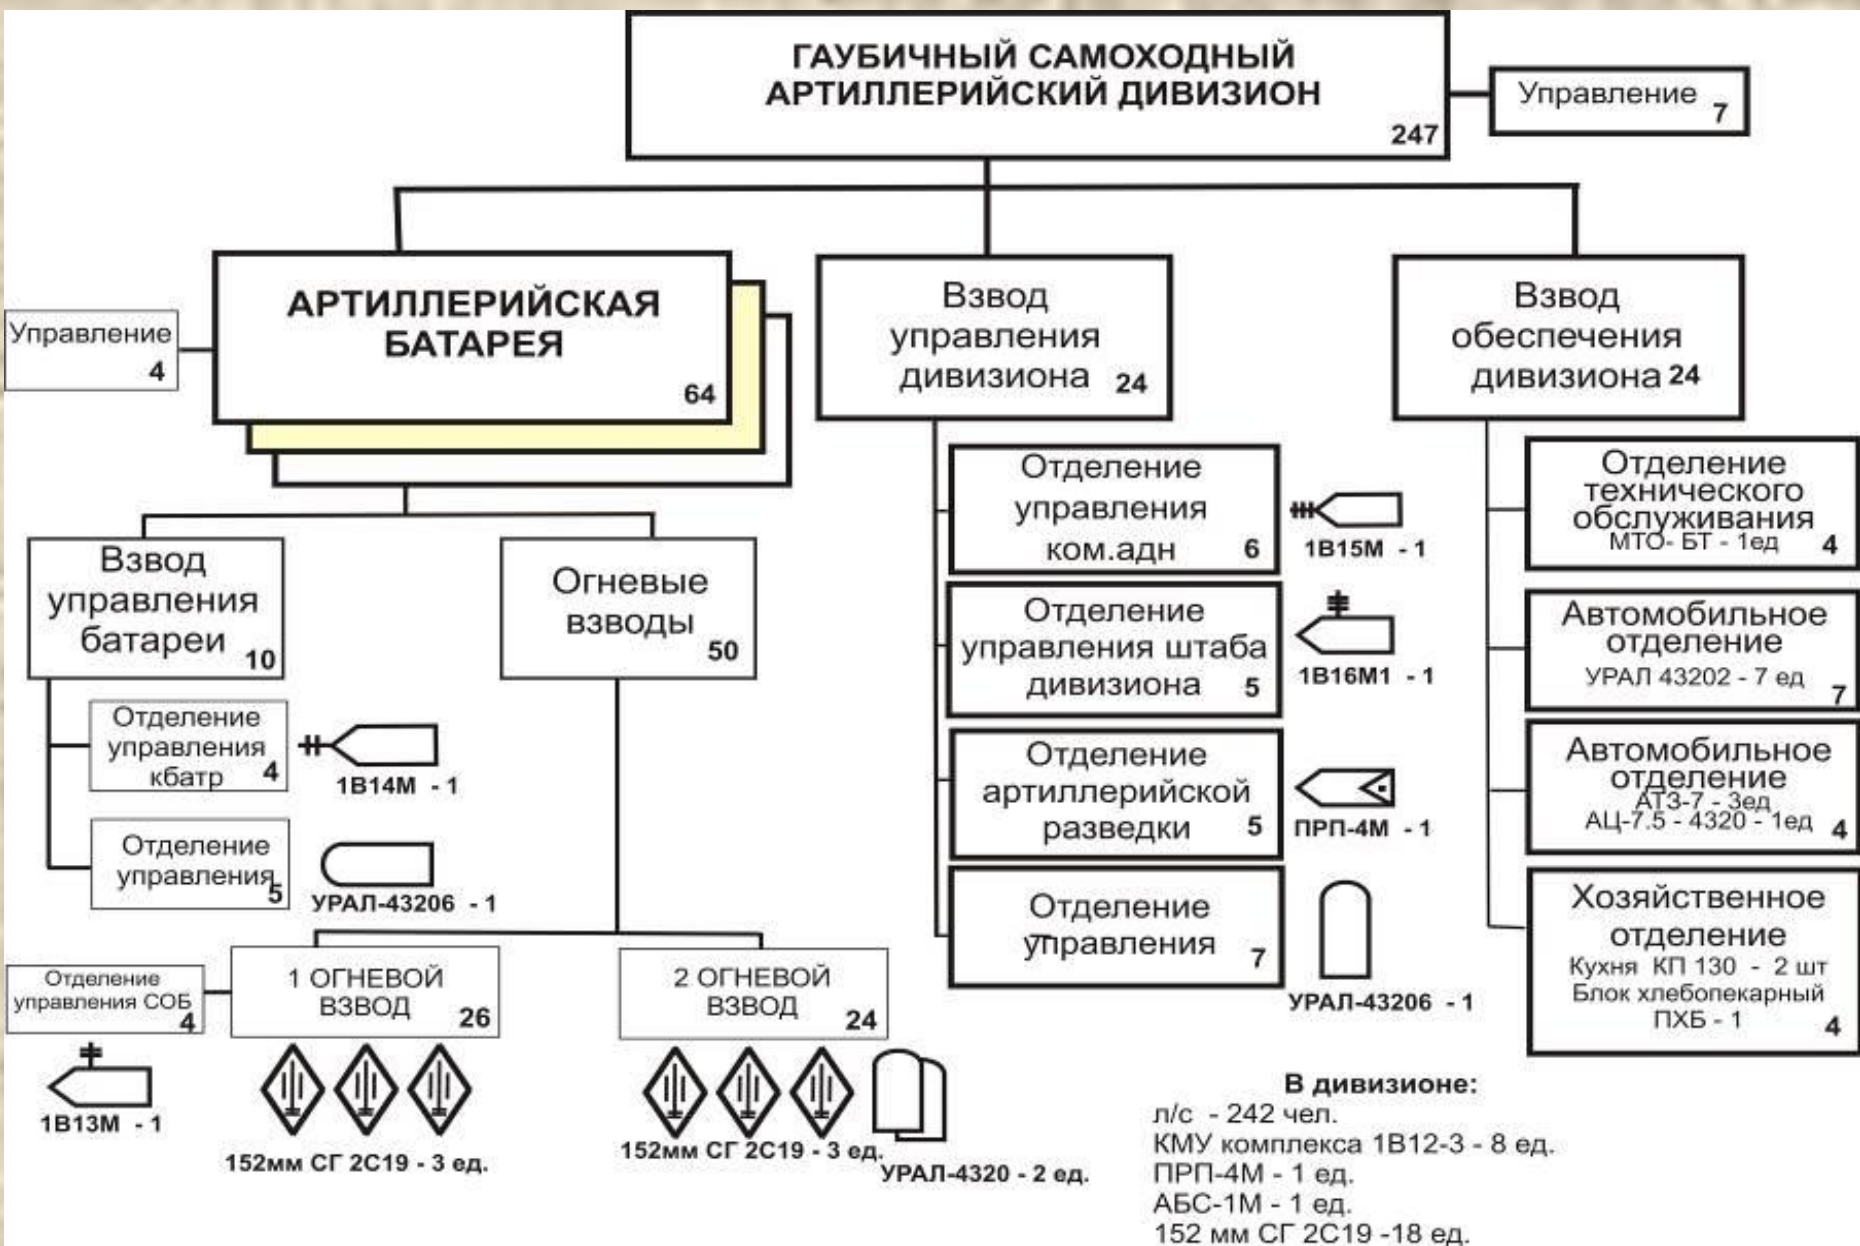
ГАУБИЧНЫЙ САМОХОДНЫЙ АРТИЛЛЕРИЙСКИЙ ДИВИЗИОН 247

Управление 7

АРТИЛЛЕРИЙСКАЯ БАТАРЕЯ 64

Управление 4

Взвод управления дивизиона 24

Взвод обеспечения дивизиона 24

Взвод управления батареи 10

Огневые взводы 50

Отделение управления кбатр 4

1В14М - 1

Отделение управления 5

УРАЛ-43206 - 1

Отделение управления ком.адн 6

1В15М - 1

Отделение управления штаба дивизиона 5

1В16М1 - 1

Отделение артиллерийской разведки 5

ПРП-4М - 1

Отделение управления 7

УРАЛ-43206 - 1

Отделение технического обслуживания МТО- БТ - 1ед 4

Автомобильное отделение УРАЛ 43202 - 7 ед 7

Автомобильное отделение АТЗ-7 - 3ед АЦ-7.5 - 4320 - 1ед 4

Хозяйственное отделение Кухня КП 130 - 2 шт Блок хлебопекарный ПХБ - 1 4

Отделение управления СОБ 4

1В13М - 1

1 ОГНЕВОЙ ВЗВОД 26

152мм СГ 2С19 - 3 ед.

2 ОГНЕВОЙ ВЗВОД 24

152мм СГ 2С19 - 3 ед.

УРАЛ-4320 - 2 ед.

В дивизионе:
л/с - 242 чел.
КМУ комплекса 1В12-3 - 8 ед.
ПРП-4М - 1 ед.
АБС-1М - 1 ед.
152 мм СГ 2С19 -18 ед.